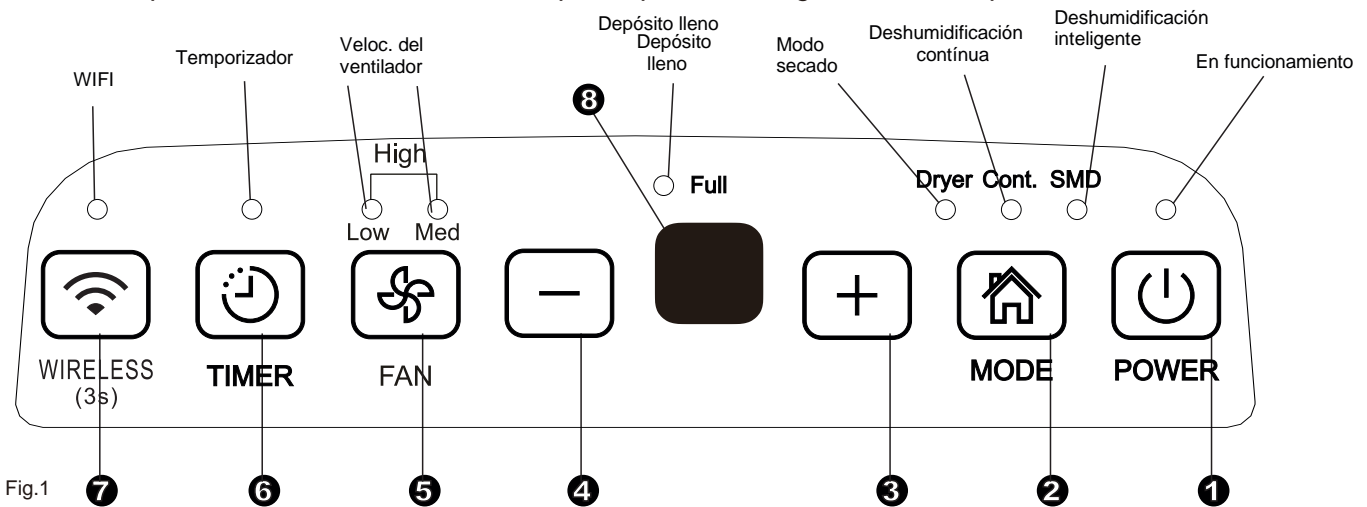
Depósito lleno
Depósito lleno

WIFI

Temporizador

Veloc. del ventilador

Modo secado

Deshumidificación contínua

Deshumidificación inteligente

En funcionamiento

High

Low Med

Full

Dryer Cont. SMD

8

WIRELESS (3s)

TIMER

FAN

MODE

POWER

Fig.1

7 6 5 4 3 2 1